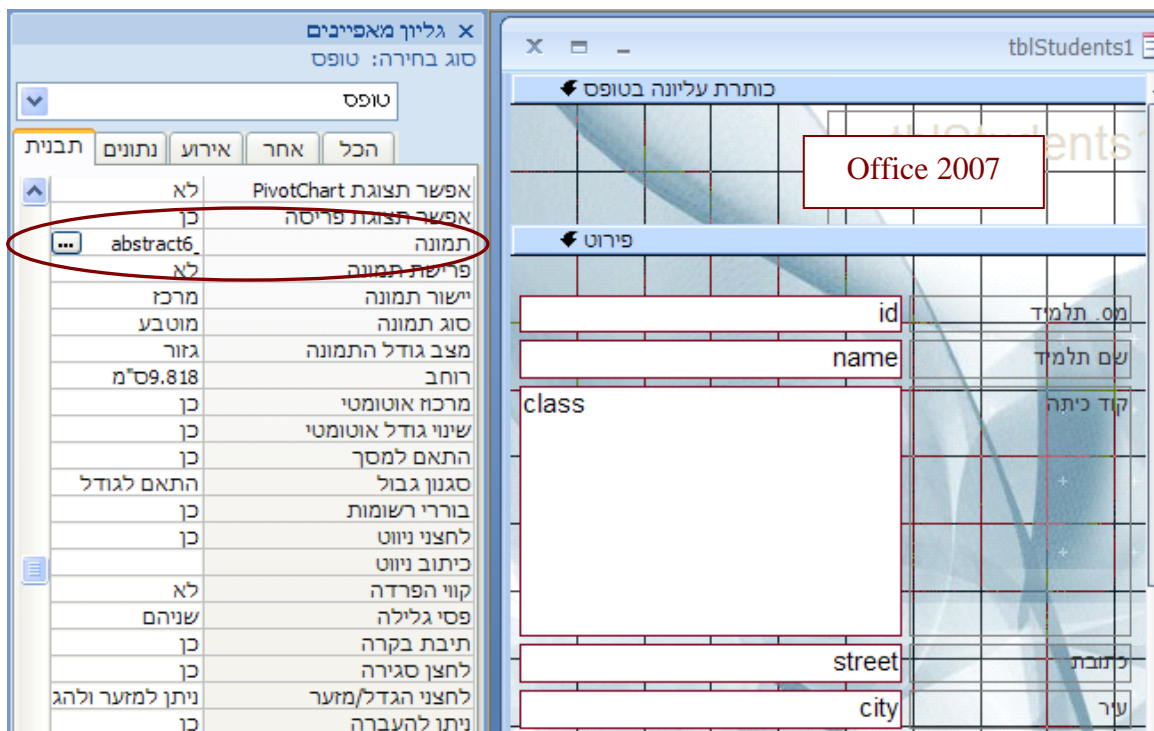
גליון מאפיינים
סוג בחירה: טופס

טופס

תבנית | נתונים | אירוע | אחר | הכל

| | |
|---|---|
| אפשר תצוגת PivotChart | לא |
| אפשר תצוגת פריסה | כן |
| תמונה | abstract6_ |
| פרישת תמונה | לא |
| יישור תמונה | מרכז |
| סוג תמונה | מוטבע |
| מצב גודל התמונה | גזור |
| רוחב | 9.818ס"מ |
| מרכוז אוטומטי | כן |
| שינוי גודל אוטומטי | כן |
| התאם למסך | כן |
| סגנון גבול | התאם לגודל |
| בוררי רשומות | כן |
| לחצני ניווט | כן |
| כיתוב ניווט | |
| קווי הפרדה | לא |
| פסי גלילה | שניהם |
| תיבת בקרה | כן |
| לחצן סגירה | כן |
| לחצני הגדל/מזער | ניתן למזער ולהג |
| ניתן להעברה | כן |

tblStudents1

כותרת עליונה בטופס

tblStudents

Office 2007

פירוט

מס. תלמיד | id
שם תלמיד | name
קוד כיתה | class
כתובת | street
עיר | city